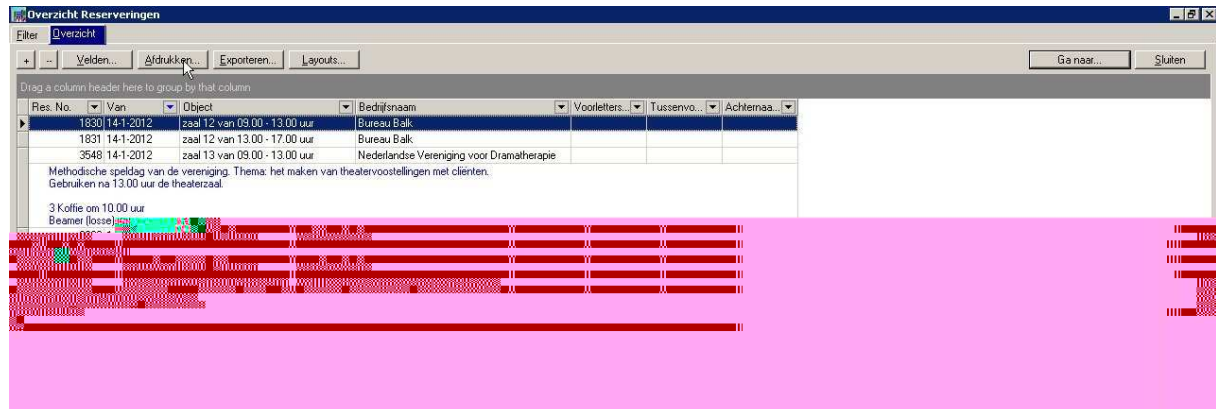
Overzicht Reserveringen

Filter Overzicht

+ -- Velden... Afdrukken... Exporteren... Layouts... Ga naar... Sluiten

Drag a column header here to group by that column

| Res. No. | Van | Object | Bedrijfsnaam | Voorletters... | Tussenvo... | Achternaa... |
|---|---|---|---|---|---|---|
| 1830 | 14-1-2012 | zaal 12 van 09.00 - 13.00 uur | Bureau Balk | | | |
| 1831 | 14-1-2012 | zaal 12 van 13.00 - 17.00 uur | Bureau Balk | | | |
| 3548 | 14-1-2012 | zaal 13 van 09.00 - 13.00 uur | Nederlandse Vereniging voor Dramatherapie | | | |

Methodische speldag van de vereniging. Thema: het maken van theatervoostellingen met clienten.
Gebruiken na 13.00 uur de theaterzaal.

3 Koffie om 10.00 uur
Beamer (losse) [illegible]

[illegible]